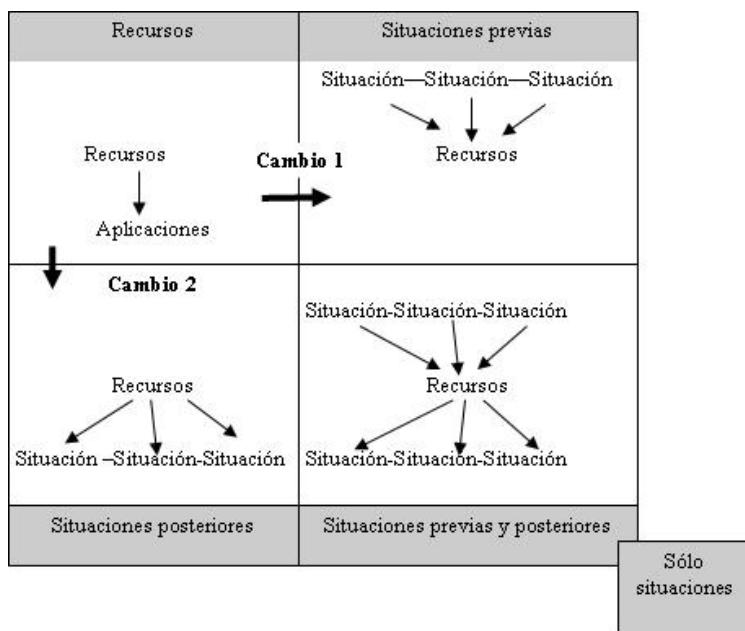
| Recursos | Situaciones previas |
|---|---|
| Recursos<br>Aplicaciones | Situación—Situación—Situación<br>Recursos |
| Cambio 2<br>Recursos<br>Situación –Situación-Situación | Situación-Situación-Situación<br>Recursos<br>Situación-Situación-Situación |
| Situaciones posteriores | Situaciones previas y posteriores |

Cambio 1

Sólo situaciones